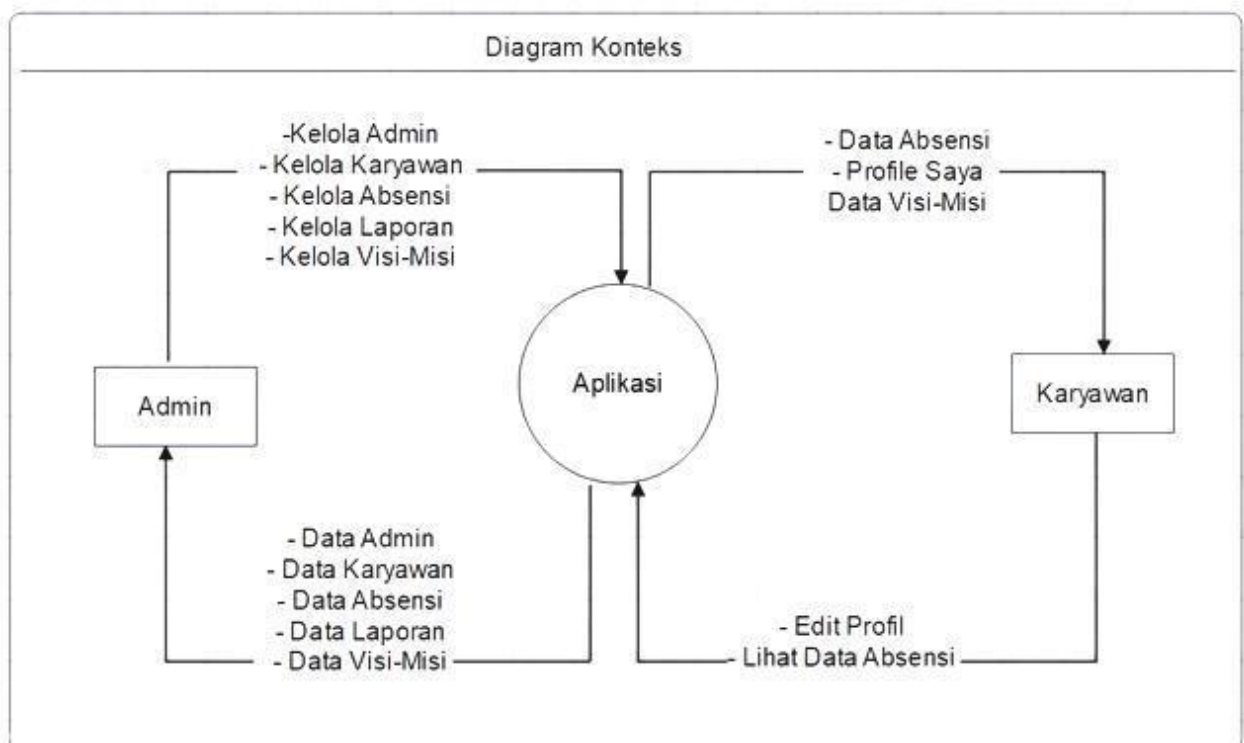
Diagram Konteks

-Kelola Admin
- Kelola Karyawan
- Kelola Absensi
- Kelola Laporan
- Kelola Visi-Misi

- Data Absensi
- Profile Saya
Data Visi-Misi

Admin

Aplikasi

Karyawan

- Data Admin
- Data Karyawan
- Data Absensi
- Data Laporan
- Data Visi-Misi

- Edit Profil
- Lihat Data Absensi